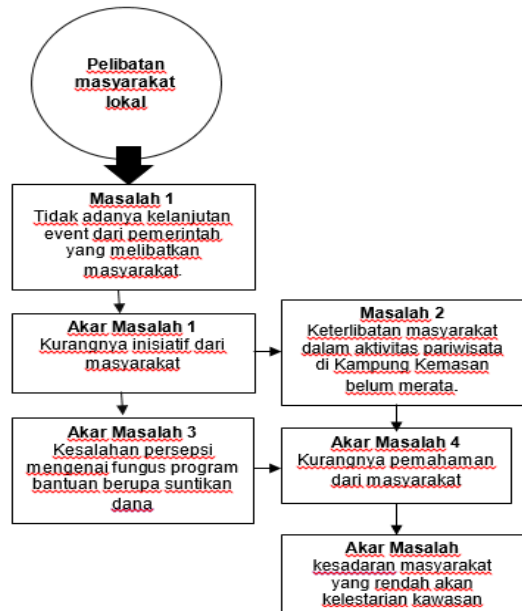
Pelibatan masyarakat lokal

Masalah 1
Tidak adanya kelanjutan event dari pemerintah yang melibatkan masyarakat.

Akar Masalah 1
Kurangnya inisiatif dari masyarakat

Masalah 2
Keterlibatan masyarakat dalam aktivitas pariwisata di Kampung Kemasan belum merata.

Akar Masalah 3
Kesalahan persepsi mengenai fungus program bantuan berupa suntikan dana

Akar Masalah 4
Kurangnya pemahaman dari masyarakat

Akar Masalah
kesadaran masyarakat yang rendah akan kelestarian kawasan